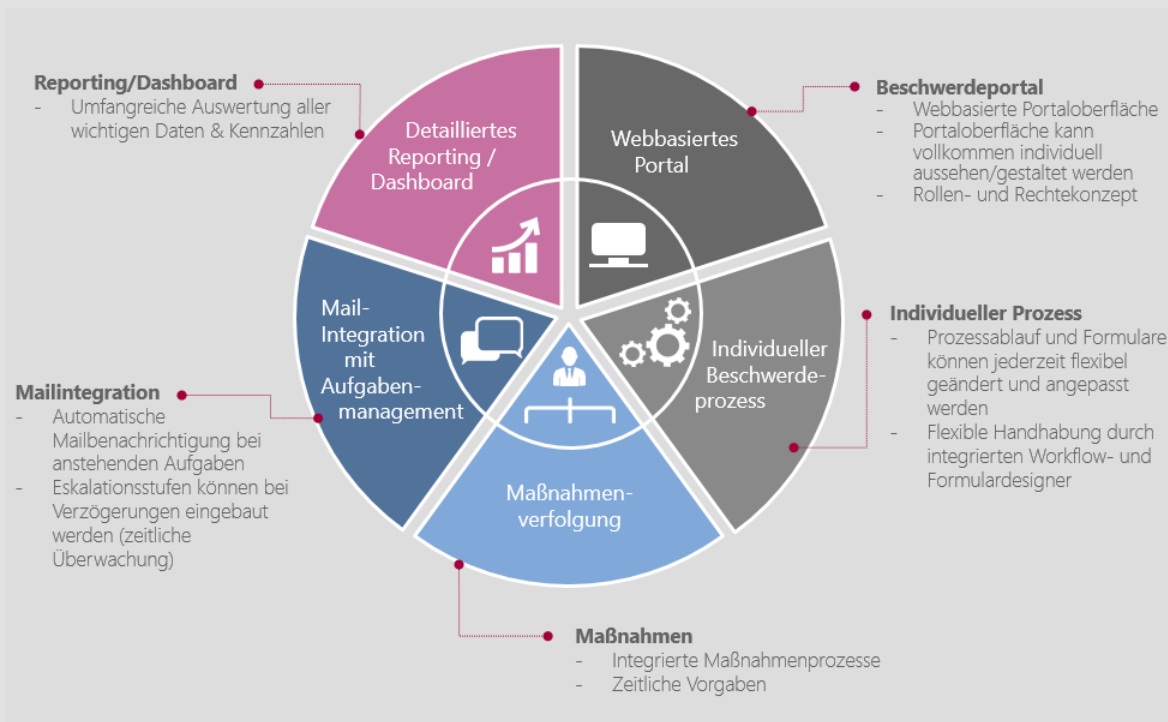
Reporting/Dashboard
- Umfangreiche Auswertung aller wichtigen Daten & Kennzahlen

Detailliertes Reporting / Dashboard

Webbasiertes Portal

Beschwerdeportal
- Webbasierte Portaloberfläche
- Portaloberfläche kann vollkommen individuell aussehen/gestaltet werden
- Rollen- und Rechtekonzept

Individueller Prozess
- Prozessablauf und Formulare können jederzeit flexibel geändert und angepasst werden
- Flexible Handhabung durch integrierten Workflow- und Formulardesigner

Mail-Integration mit Aufgabenmanagement

Individueller Beschwerdeprozess

Mailintegration
- Automatische Mailbenachrichtigung bei anstehenden Aufgaben
- Eskalationsstufen können bei Verzögerungen eingebaut werden (zeitliche Überwachung)

Maßnahmenverfolgung

Maßnahmen
- Integrierte Maßnahmenprozesse
- Zeitliche Vorgaben